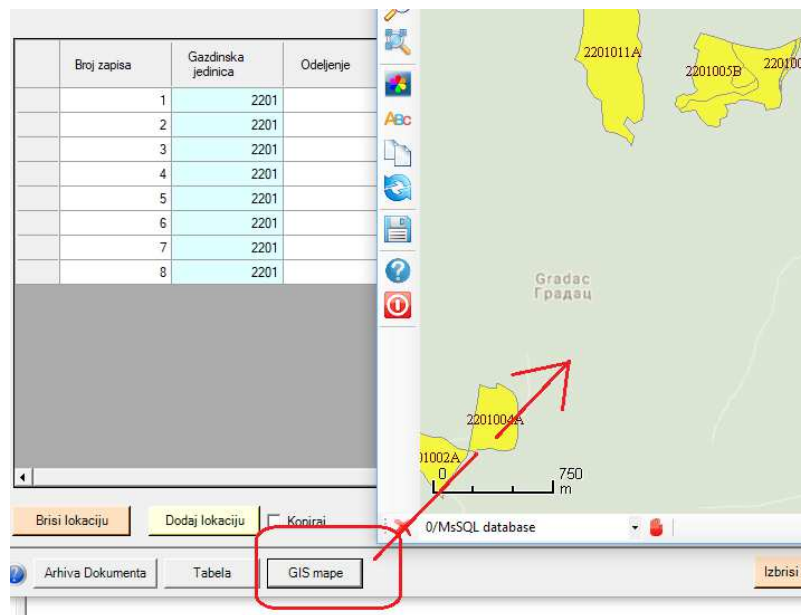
| | Broj zapisa | Gazdinska jedinica | Odeljenje |
|---|---|---|---|
| | 1 | 2201 | |
| | 2 | 2201 | |
| | 3 | 2201 | |
| | 4 | 2201 | |
| | 5 | 2201 | |
| | 6 | 2201 | |
| | 7 | 2201 | |
| | 8 | 2201 | |

2201011A
2201005B
220100
Gradac
Градац
2201004A
01002A
0
750
m

Brisi lokaciju
Dodaj lokaciju
Kopiraj
0/MsSQL database
Arhiva Dokumenta
Tabela
GIS mape
Izbrisi